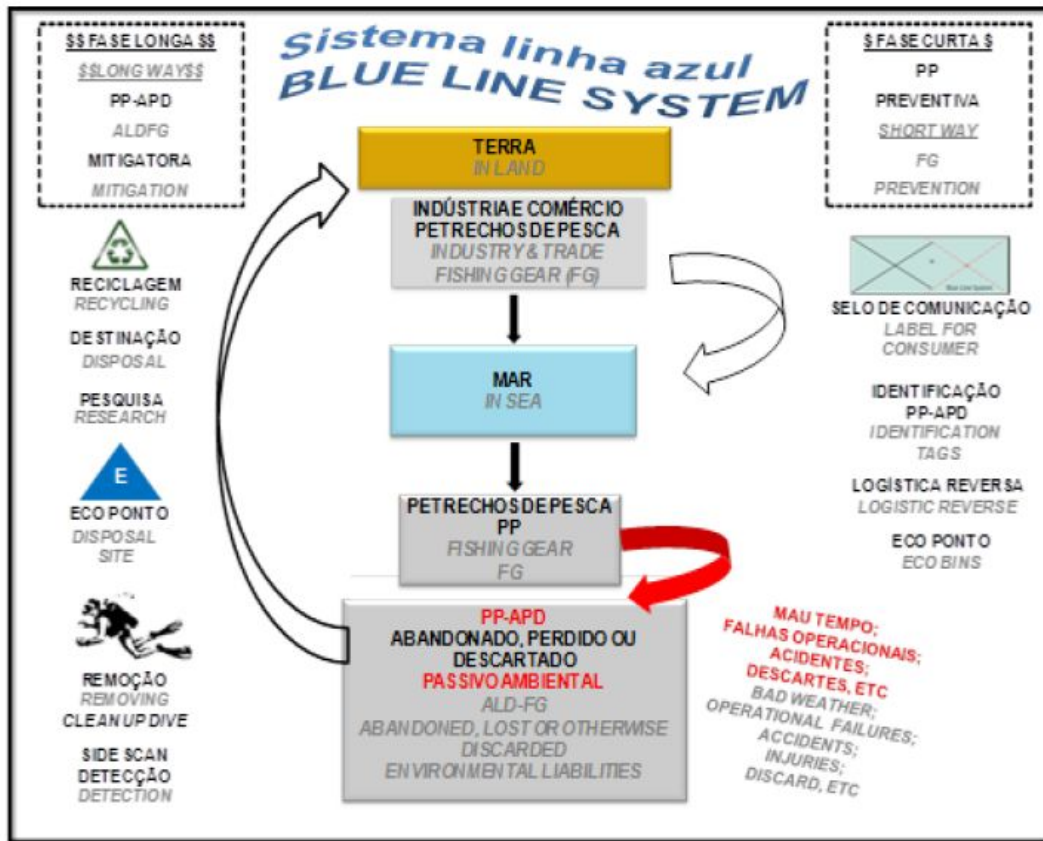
$$ FASE LONGA $$
$$LONG WAY$$
PP-APD
ALDFG
MITIGATORA
MITIGATION

Sistema linha azul
BLUE LINE SYSTEM

$ FASE CURTA $
PP
PREVENTIVA
SHORT WAY
FG
PREVENTION

TERRA
IN LAND

INDÚSTRIA E COMÉRCIO
PETRECHOS DE PESCA
INDUSTRY & TRADE
FISHING GEAR (FG)

RECICLAGEM
RECYCLING

DESTINAÇÃO
DISPOSAL

PESQUISA
RESEARCH

E

ECO PONTO
DISPOSAL
SITE

SELO DE COMUNICAÇÃO
LABEL FOR
CONSUMER

IDENTIFICAÇÃO
PP-APD
IDENTIFICATION
TAGS

LOGÍSTICA REVERSA
LOGISTIC REVERSE

ECO PONTO
ECO BINS

MAR
IN SEA

PETRECHOS DE PESCA
PP
FISHING GEAR
FG

PP-APD
ABANDONADO, PERDIDO OU
DESCARTADO
PASSIVO AMBIENTAL
ALD-FG
ABANDONED, LOST OR OTHERWISE
DISCARDED
ENVIRONMENTAL LIABILITIES

MAU TEMPO;
FALHAS OPERACIONAIS;
ACIDENTES;
DESCARTES, ETC
BAD WEATHER;
OPERATIONAL FAILURES;
ACCIDENTS;
INJURIES;
DISCARD, ETC

REMOÇÃO
REMOVING
CLEAN UP DIVE

SIDE SCAN
DETECÇÇÃO
DETECTION